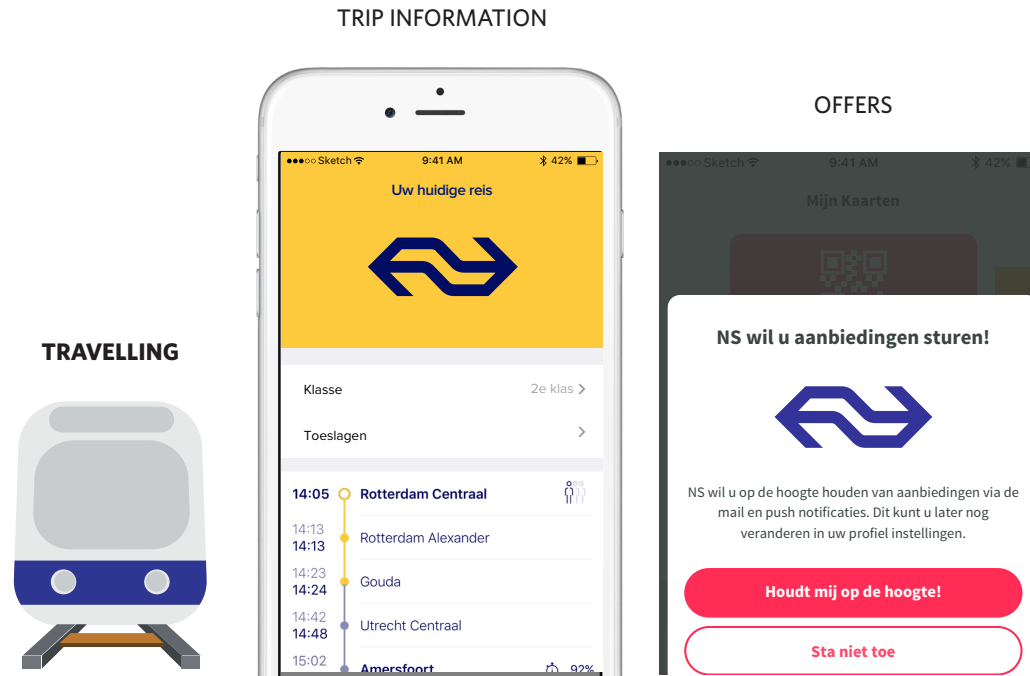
TRIP INFORMATION

OFFERS

TRAVELLING

●●●○○ Sketch 9:41 AM 42%

Uw huidige reis

Klasse 2e klas

Toeslagen

14:05 Rotterdam Centraal

14:13
14:13 Rotterdam Alexander

14:23
14:24 Gouda

14:42
14:48 Utrecht Centraal

15:02
Amersfoort 92%

●●●○○ Sketch 9:41 AM 42%

Mijn Kaarten

NS wil u aanbiedingen sturen!

NS wil u op de hoogte houden van aanbiedingen via de mail en push notificaties. Dit kunt u later nog veranderen in uw profiel instellingen.

Houdt mij op de hoogte!

Sta niet toe